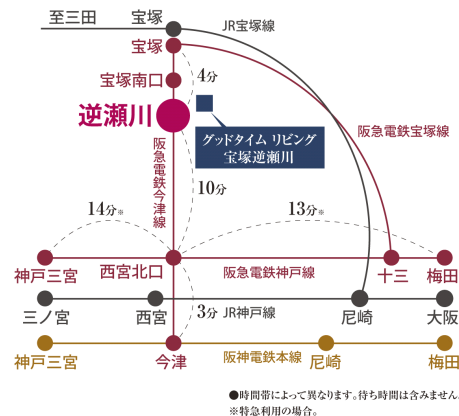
至三田
宝塚
JR宝塚線
宝塚
宝塚南口
4分
逆瀬川
グッドタイム リビング
宝塚逆瀬川
阪急電鉄宝塚線
阪急電鉄今津線
10分
14分※
13分※
神戸三宮
西宮北口
阪急電鉄神戸線
十三
梅田
三ノ宮
西宮
3分
JR神戸線
尼崎
大阪
神戸三宮
今津
阪神電鉄本線
尼崎
梅田
●時間帯によって異なります。待ち時間は含みません。
※特急利用の場合。